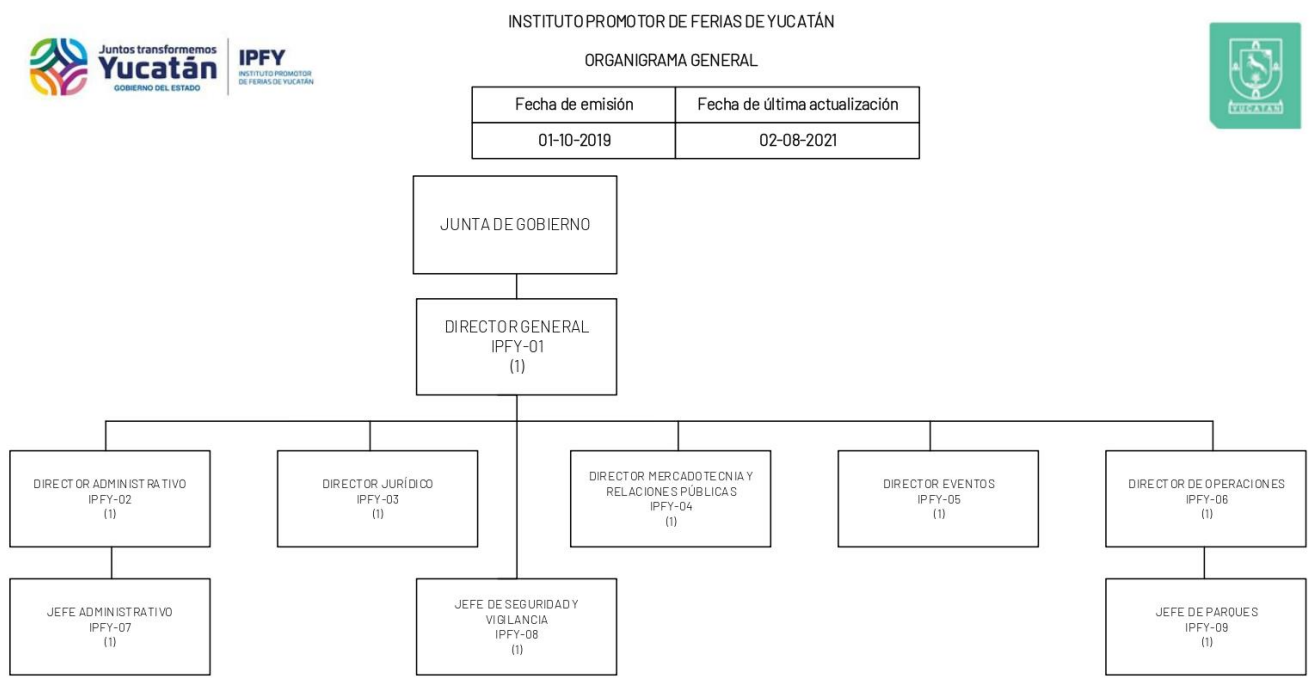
Juntos transformemos
Yucatán
GOBIERNO DEL ESTADO

IPFY
INSTITUTO PROMOTOR DE FERIAS DE YUCATÁN

INSTITUTO PROMOTOR DE FERIAS DE YUCATÁN

ORGANIGRAMA GENERAL

| Fecha de emisión | Fecha de última actualización |
|---|---|
| 01-10-2019 | 02-08-2021 |

YUCATÁN

JUNTA DE GOBIERNO

DIRECTOR GENERAL
IPFY-01
(1)

DIRECTOR ADMINISTRATIVO
IPFY-02
(1)

DIRECTOR JURÍDICO
IPFY-03
(1)

DIRECTOR MERCADOTECNIA Y RELACIONES PÚBLICAS
IPFY-04
(1)

DIRECTOR EVENTOS
IPFY-05
(1)

DIRECTOR DE OPERACIONES
IPFY-06
(1)

JEFE ADMINISTRATIVO
IPFY-07
(1)

JEFE DE SEGURIDAD Y VIGILANCIA
IPFY-08
(1)

JEFE DE PARQUES
IPFY-09
(1)